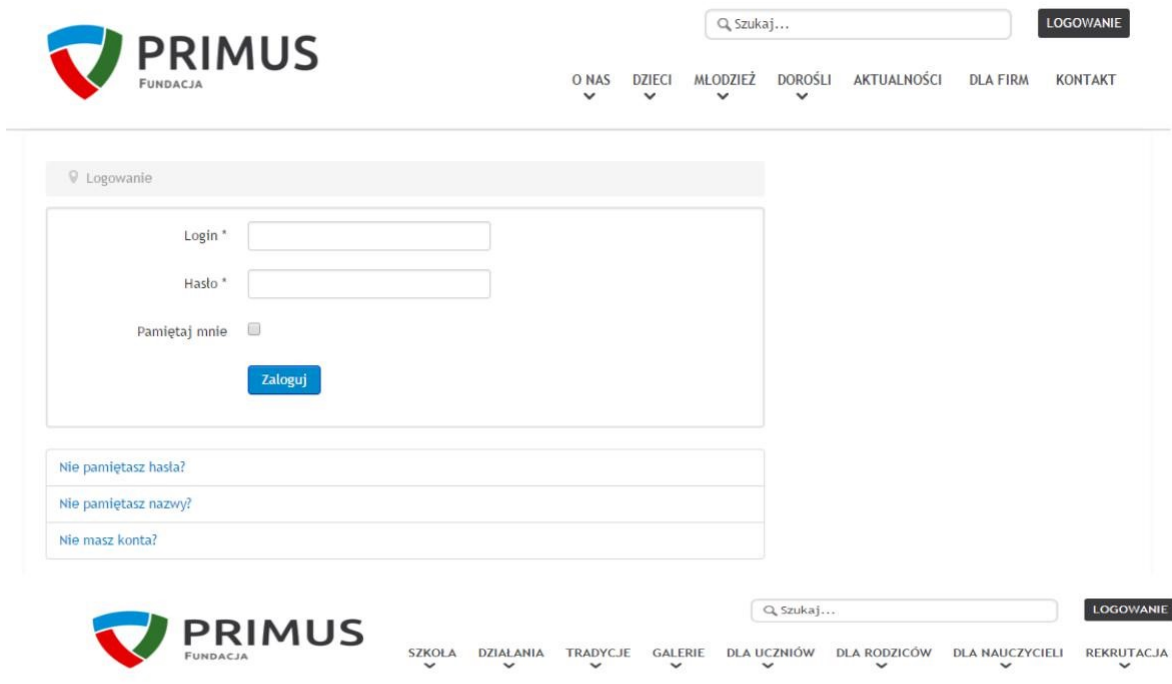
PRIMUS
FUNDACJA

Szukaj...

LOGOWANIE

O NAS DZIECI MŁODZIEŻ DOROŚLI AKTUALNOŚCI DLA FIRM KONTAKT

Logowanie

Login *

Hasło *

Pamiętaj mnie

Zaloguj

Nie pamiętasz hasła?

Nie pamiętasz nazwy?

Nie masz konta?

PRIMUS
FUNDACJA

Szukaj...

LOGOWANIE

SZKOŁA DZIAŁANIA TRADYCJE GALERIE DLA UCZNIÓW DLA RODZICÓW DLA NAUCZYCIELI REKRUTACJA